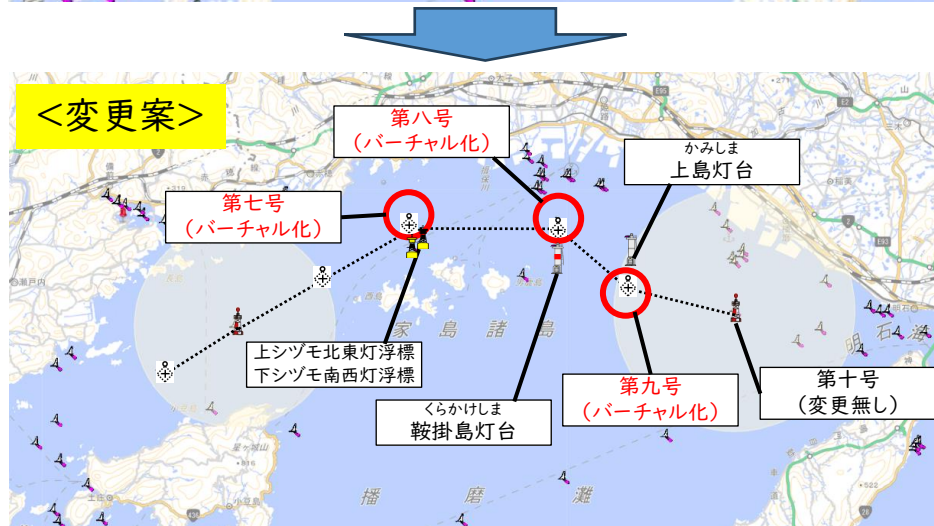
＜変更案＞

第八号
（バーチャル化）

かみしま
上島灯台

第七号
（バーチャル化）

上シヅモ北東灯浮標
下シヅモ南西灯浮標

家 島 諸 島

くらかけしま
鞍掛島灯台

第九号
（バーチャル化）

第十号
（変更無し）

播 磨 灘

明 石 海